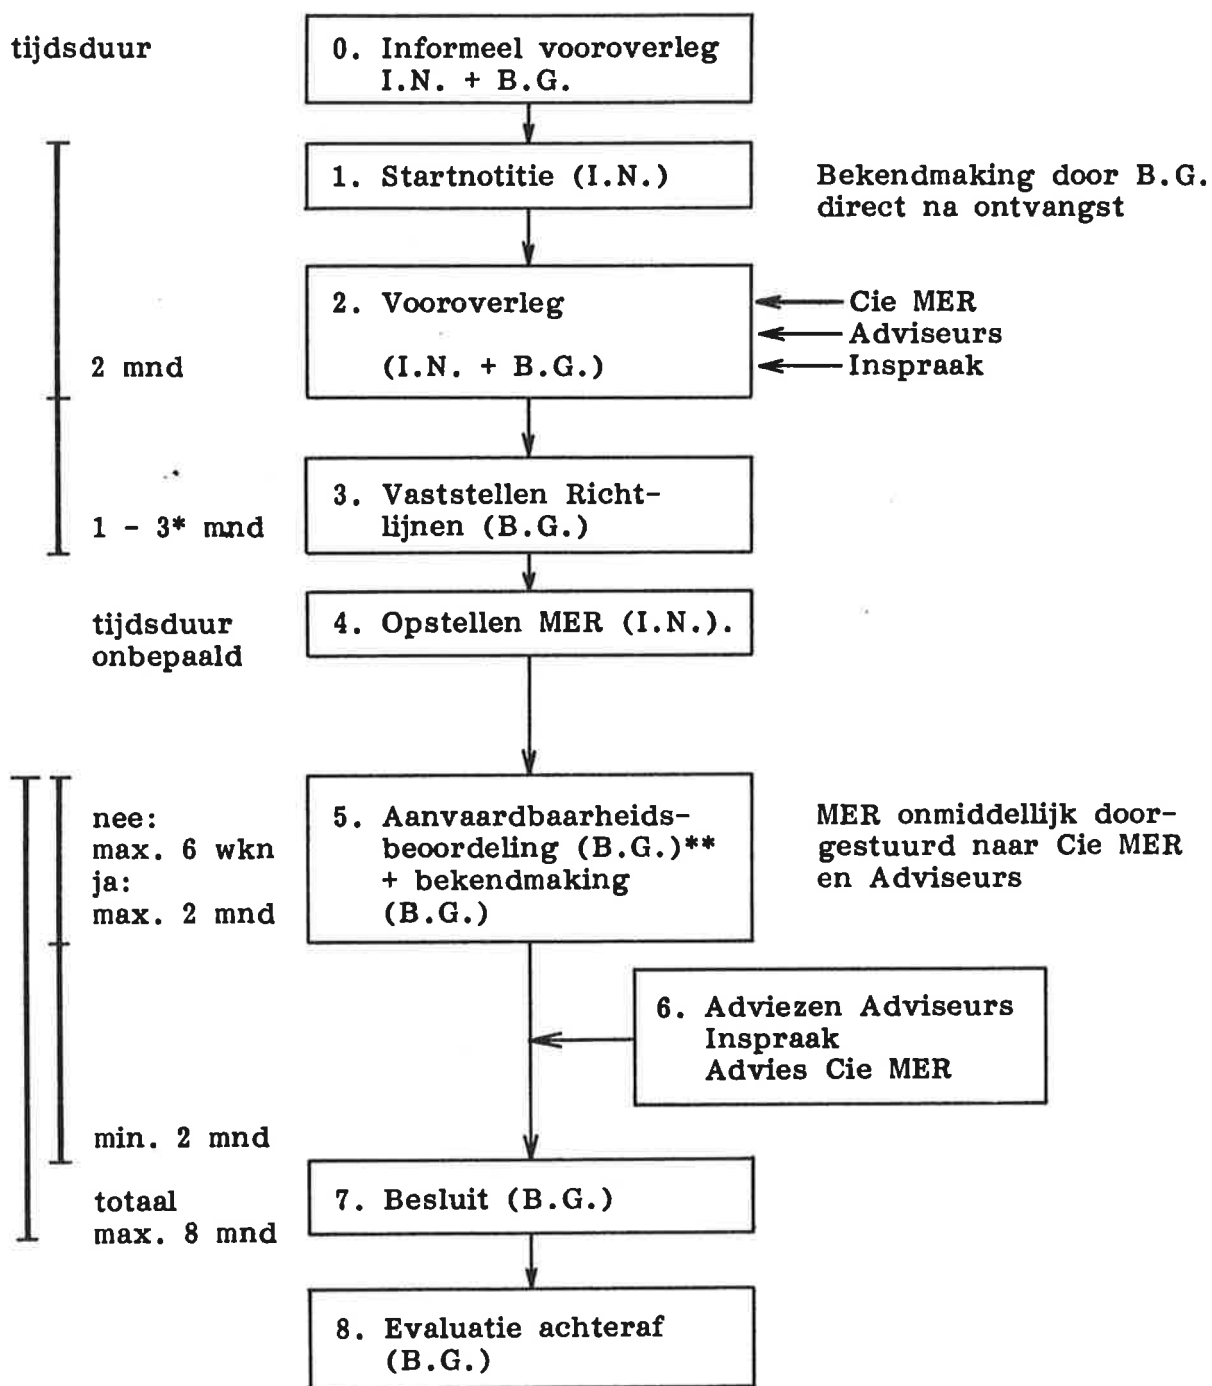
tijdsduur

0. Informeel vooroverleg I.N. + B.G.

1. Startnotitie (I.N.)

Bekendmaking door B.G. direct na ontvangst

2. Vooroverleg

(I.N. + B.G.)

Cie MER
Adviseurs
Inspraak

2 mnd

3. Vaststellen Richtlijnen (B.G.)

1 - 3* mnd

tijdsduur onbepaald

4. Opstellen MER (I.N.).

nee:
max. 6 wkn
ja:
max. 2 mnd

5. Aanvaardbaarheidsbeoordeling (B.G.)** + bekendmaking (B.G.)

MER onmiddellijk doorgestuurd naar Cie MER en Adviseurs

6. Adviezen Adviseurs
Inspraak
Advies Cie MER

min. 2 mnd

totaal
max. 8 mnd

7. Besluit (B.G.)

8. Evaluatie achteraf (B.G.)